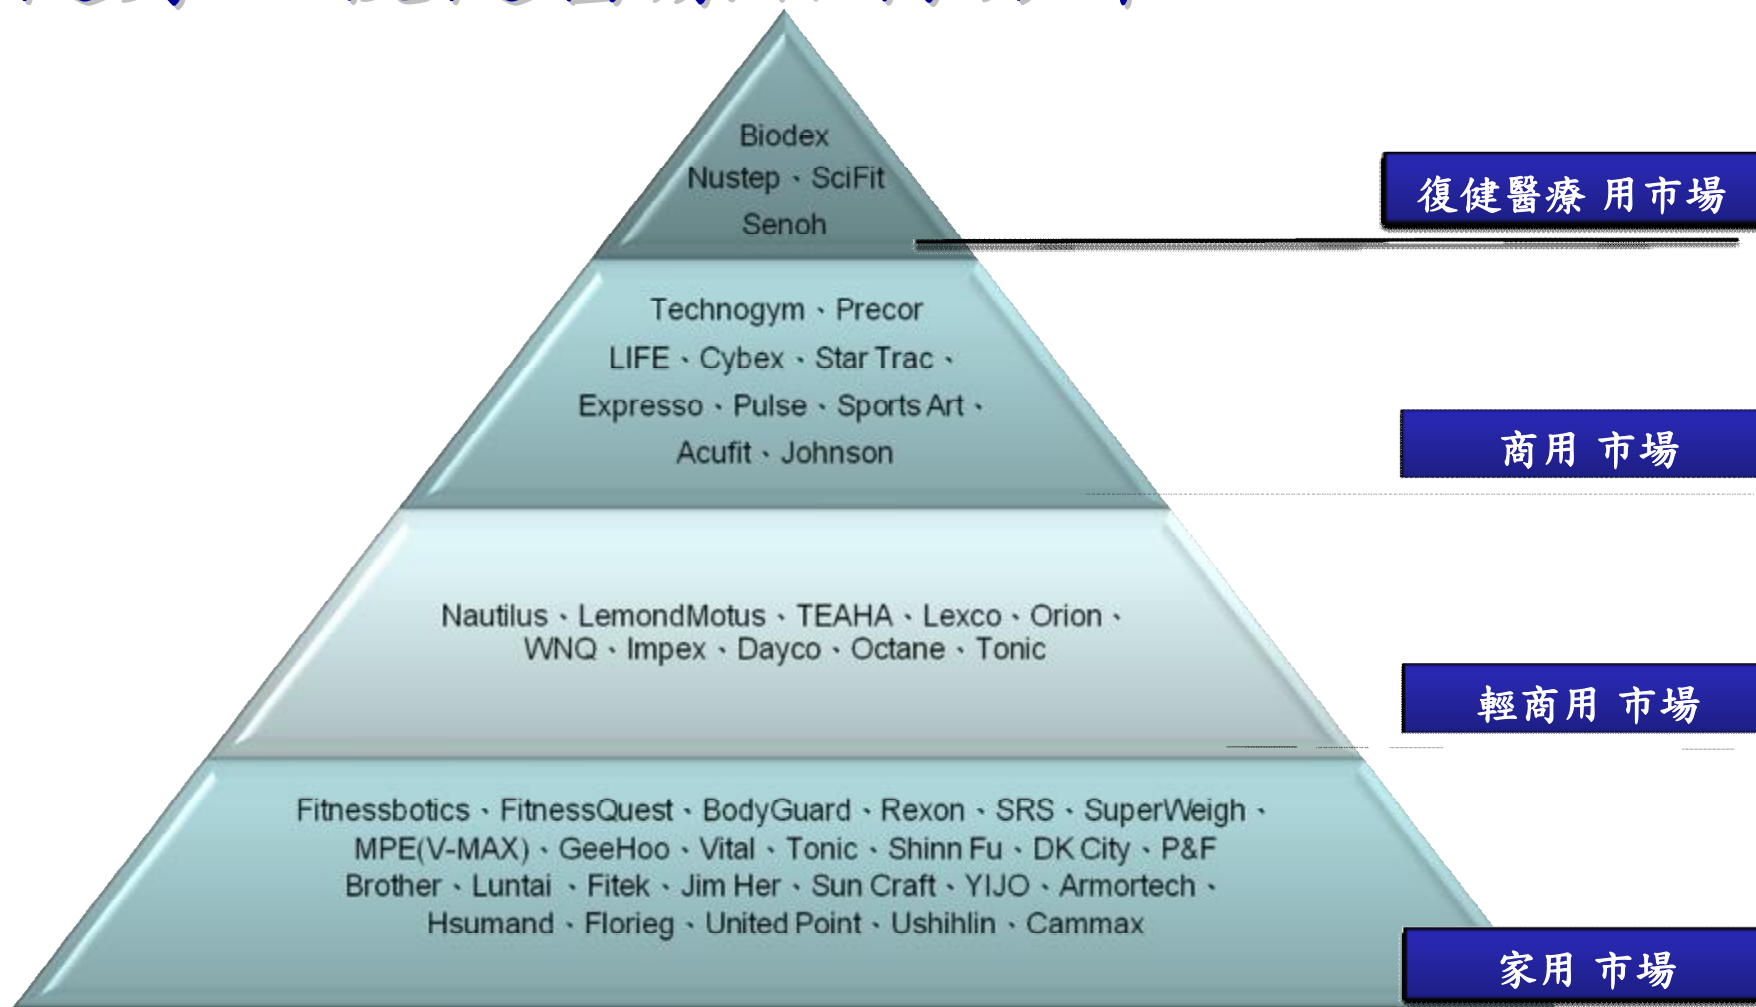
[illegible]

Biodex
Nustep、SciFit
Senoh

復健醫療 用市場

Technogym、Precor
LIFE、Cybex、Star Trac、
Expresso、Pulse、Sports Art、
Acufit、Johnson

商用 市場

Nautilus、LemondMotus、TEAHA、Lexco、Orion、
WNQ、Impex、Dayco、Octane、Tonic

輕商用 市場

Fitnessbotics、FitnessQuest、BodyGuard、Rexon、SRS、SuperWeigh、
MPE(V-MAX)、GeeHoo、Vital、Tonic、Shinn Fu、DK City、P&F
Brother、Luntai、Fitek、Jim Her、Sun Craft、YIJO、Armortech、
Hsumand、Florieg、United Point、Ushihlin、Cammax

家用 市場